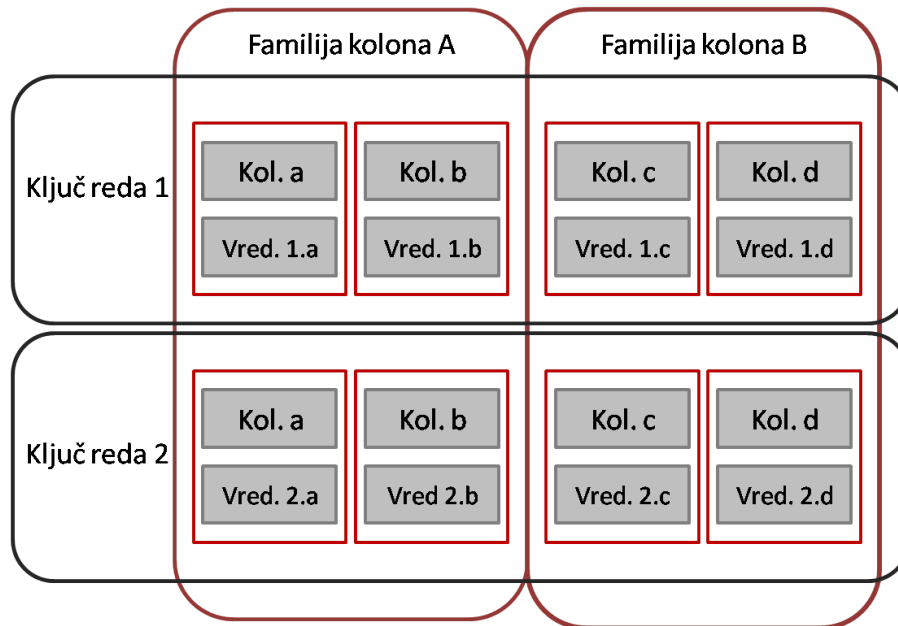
Familija kolona A

Familija kolona B

Ključ reda 1

Kol. a

Vred. 1.a

Kol. b

Vred. 1.b

Kol. c

Vred. 1.c

Kol. d

Vred. 1.d

Ključ reda 2

Kol. a

Vred. 2.a

Kol. b

Vred 2.b

Kol. c

Vred. 2.c

Kol. d

Vred. 2.d